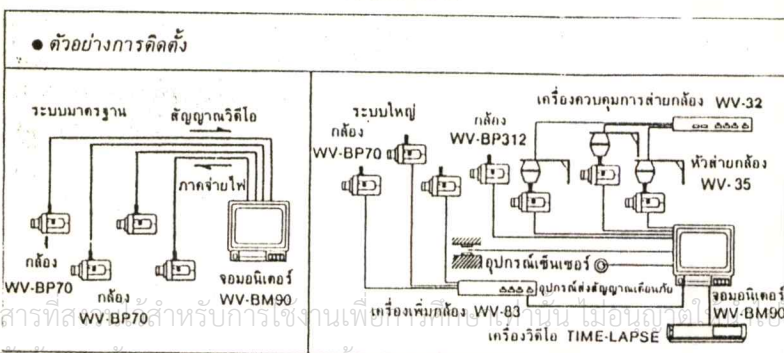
● ตัวอย่างการติดตั้ง

ระบบมาตรฐาน
สัญญาณวิดีโอ
ภาคจ่ายไฟ
กล้อง
WV-BP70
กล้อง
WV-BP70
จอมอนิเตอร์
WV-BM90

ระบบใหญ่
กล้อง
WV-BP70
กล้อง
WV-BP312
เครื่องควบคุมการส่ายกล้อง WV-32
หัวส่ายกล้อง
WV-35
อุปกรณ์เซ็นเซอร์
อุปกรณ์ส่งสัญญาณเตือนภัย
เครื่องเพิ่มกล้อง WV-83
จอมอนิเตอร์
WV-BM90
เครื่องวิดีโอ TIME-LAPSE

สารที่ส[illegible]สำหรับการใช้งานเพื่อการศึกษาเท่านั้น ไม่อนุญาต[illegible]